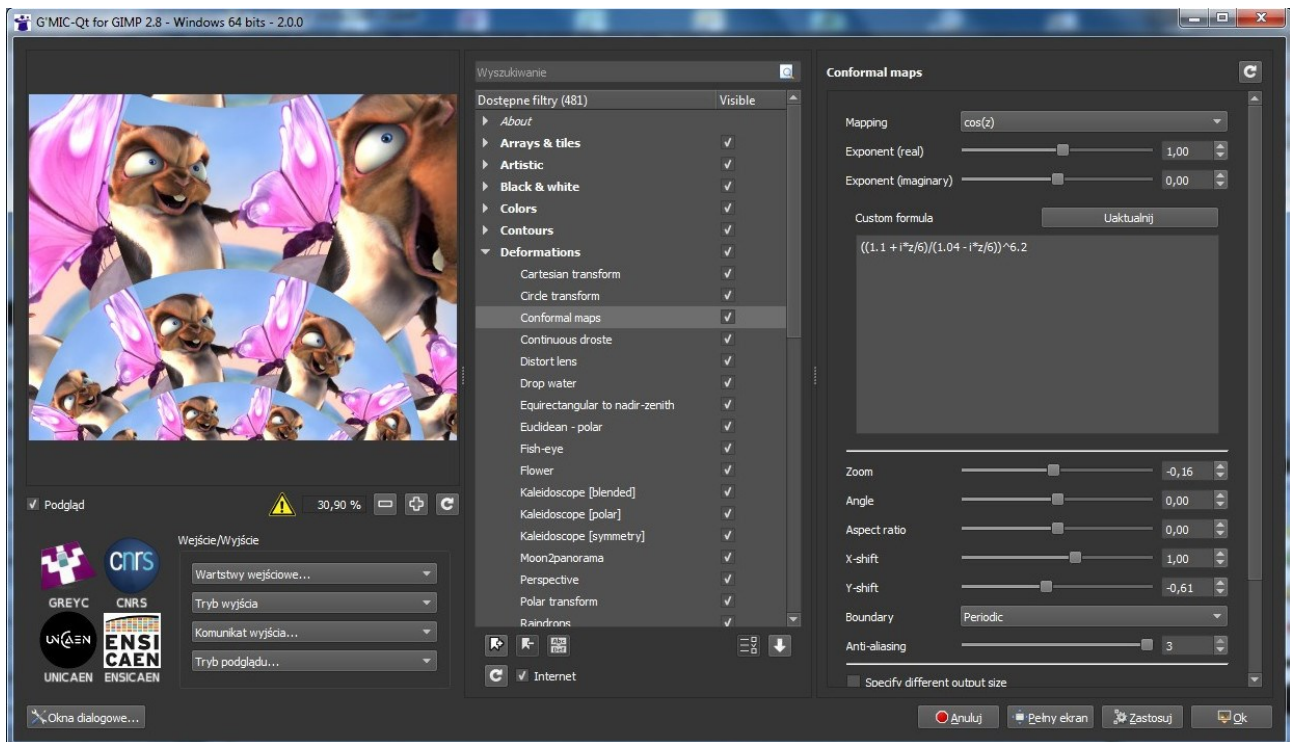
G'MIC-Qt for GIMP 2.8 - Windows 64 bits - 2.0.0

Wyszukiwanie

Dostępne filtry (481) Visible
About
Arrays & tiles ✓
Artistic ✓
Black & white ✓
Colors ✓
Contours ✓
Deformations ✓
Cartesian transform ✓
Circle transform ✓
Conformal maps ✓
Continuous droste ✓
Distort lens ✓
Drop water ✓
Equirectangular to nadir-zenith ✓
Euclidean - polar ✓
Fish-eye ✓
Flower ✓
Kaleidoscope [blended] ✓
Kaleidoscope [polar] ✓
Kaleidoscope [symmetry] ✓
Moon2panorama ✓
Perspective ✓
Polar transform ✓
Raindrops ✓

✓ Internet

Conformal maps

Mapping cos(z)
Exponent (real) 1,00
Exponent (imaginary) 0,00
Custom formula Uaktualnij
((1.1 + i*z/6)/(1.04 - i*z/6))^6.2

Zoom -0,16
Angle 0,00
Aspect ratio 0,00
X-shift 1,00
Y-shift -0,61
Boundary Periodic
Anti-aliasing 3
Specify different output size

✓ Podgląd
30,90 %

GREYC CNRS
UNICAEN ENSICAEN

Wejście/Wyjście
Wartstwy wejściowe...
Tryb wyjścia
Komunikat wyjścia...
Tryb podglądu...

Okna dialogowe...

Anuluj Pełny ekran Zastosuj Ok